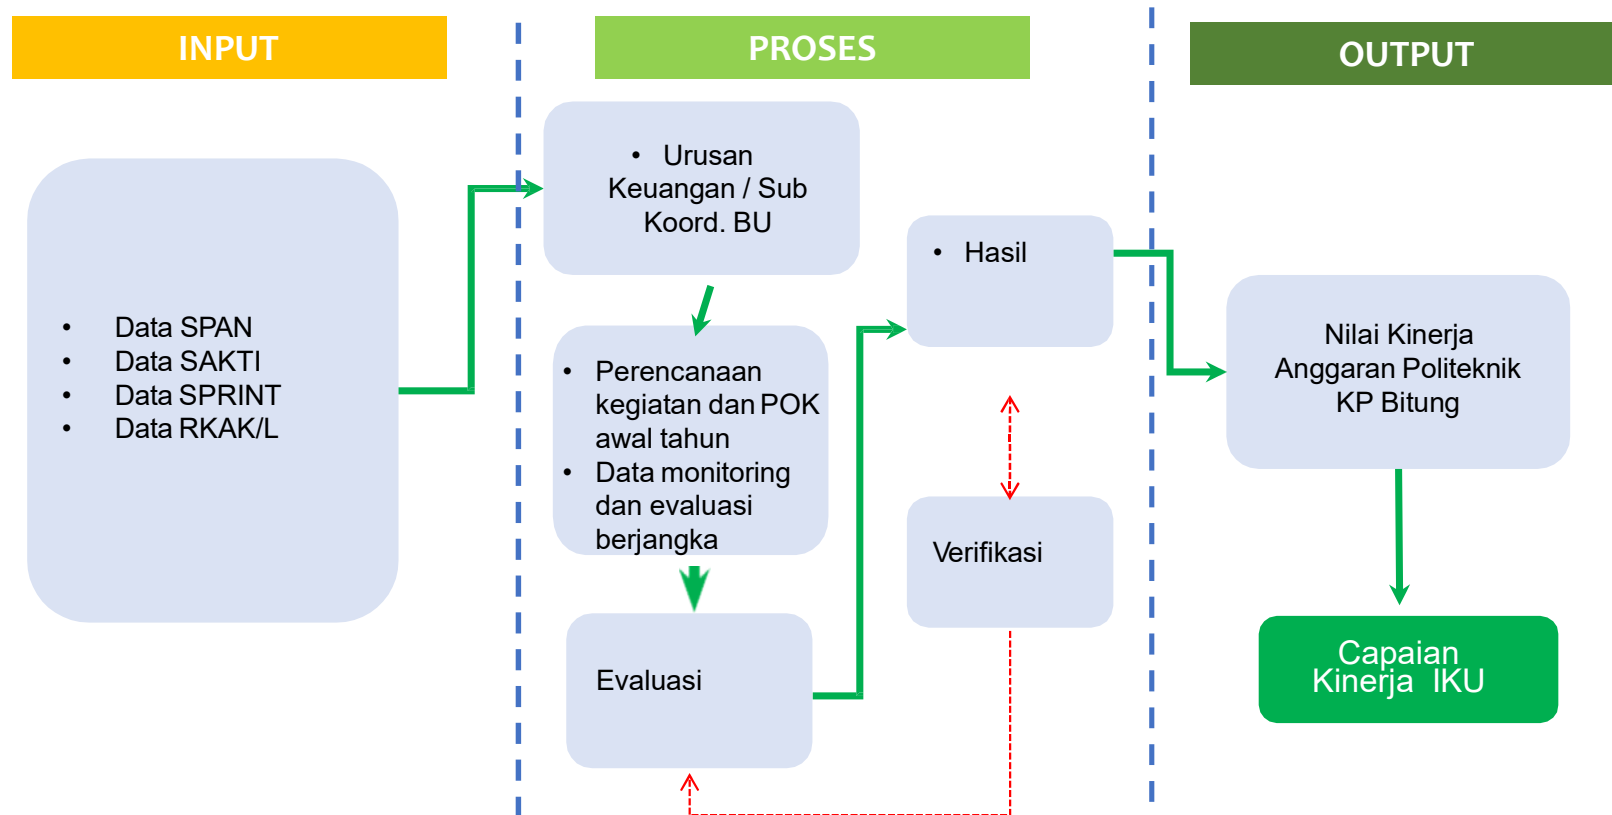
INPUT

PROSES

OUTPUT

- Data SPAN
- Data SAKTI
- Data SPRINT
- Data RKAK/L

- Urusan Keuangan / Sub Koord. BU

- Perencanaan kegiatan dan POK awal tahun
- Data monitoring dan evaluasi berjangka

Evaluasi

- Hasil

Verifikasi

Nilai Kinerja Anggaran Politeknik KP Bitung

Capaian Kinerja IKU